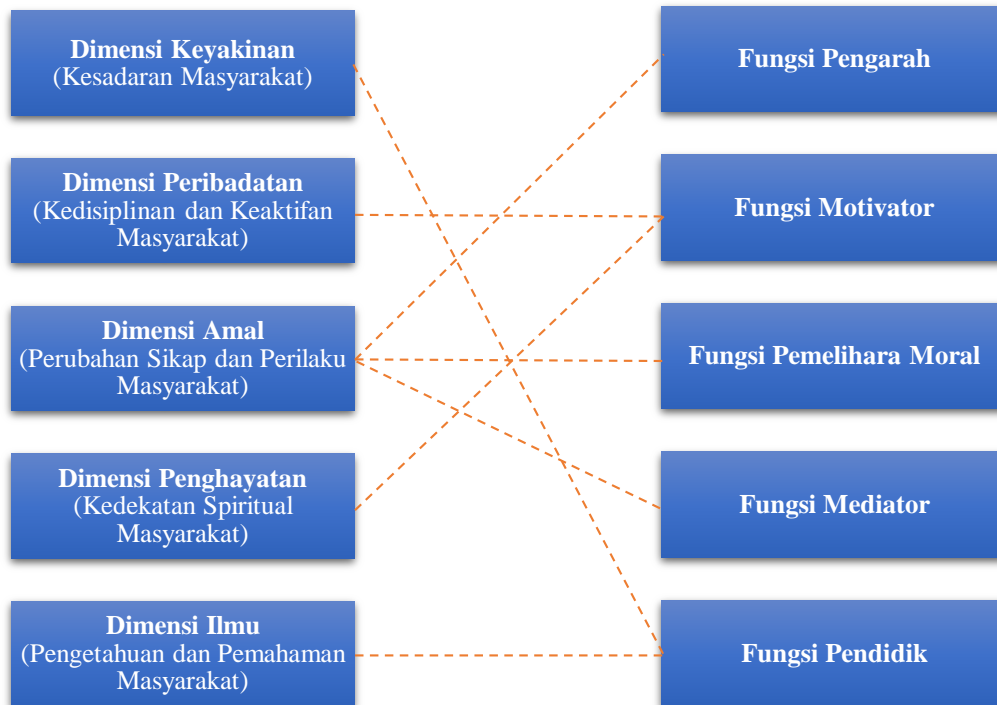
Dimensi Keyakinan
(Kesadaran Masyarakat)

Dimensi Peribadatan
(Kedisiplinan dan Keaktifan Masyarakat)

Dimensi Amal
(Perubahan Sikap dan Perilaku Masyarakat)

Dimensi Penghayatan
(Kedekatan Spiritual Masyarakat)

Dimensi Ilmu
(Pengetahuan dan Pemahaman Masyarakat)

Fungsi Pengarah

Fungsi Motivator

Fungsi Pemelihara Moral

Fungsi Mediator

Fungsi Pendidik